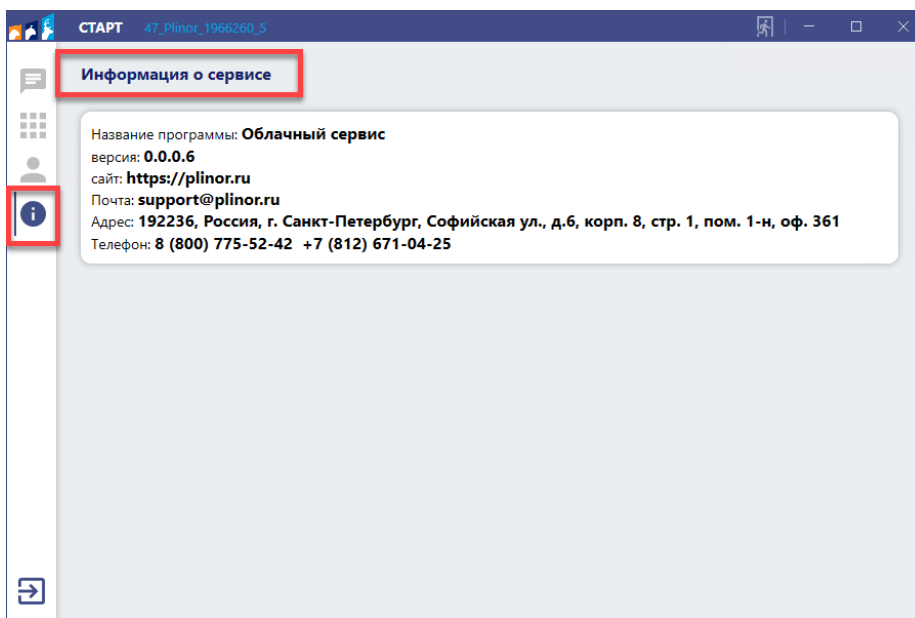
СТАРТ 47_Plinor_1966260_5

Информация о сервисе

Название программы: Облачный сервис
версия: 0.0.0.6
сайт: https://plinor.ru
Почта: support@plinor.ru
Адрес: 192236, Россия, г. Санкт-Петербург, Софийская ул., д.6, корп. 8, стр. 1, пом. 1-н, оф. 361
Телефон: 8 (800) 775-52-42 +7 (812) 671-04-25